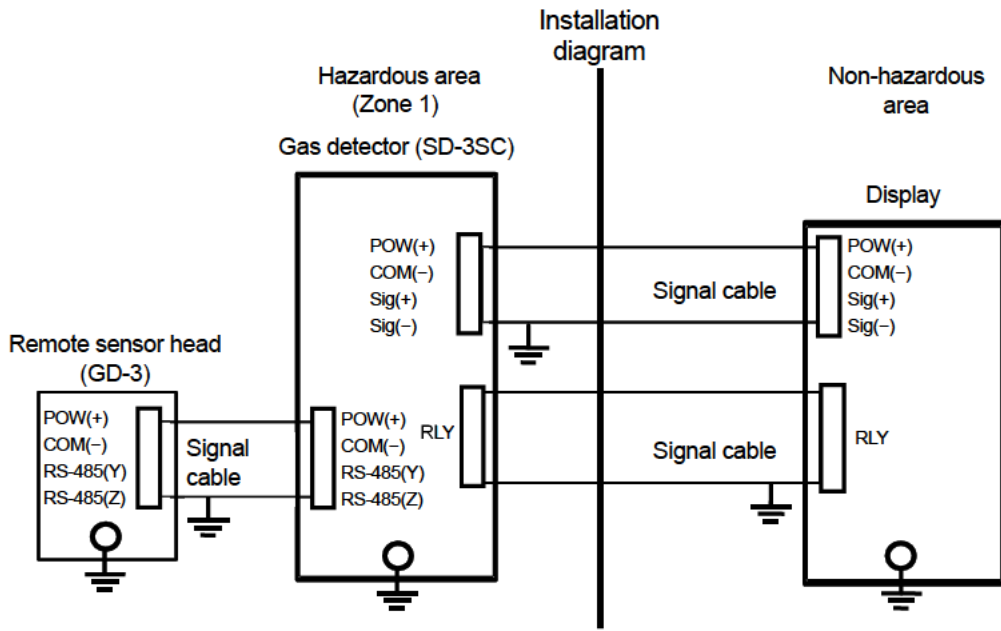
Installation diagram

Hazardous area (Zone 1)

Gas detector (SD-3SC)

Non-hazardous area

Display

POW(+)
COM(−)
Sig(+)
Sig(−)

Signal cable

POW(+)
COM(−)
Sig(+)
Sig(−)

Remote sensor head (GD-3)

POW(+)
COM(−)
RS-485(Y)
RS-485(Z)

Signal cable

POW(+)
COM(−)
RS-485(Y)
RS-485(Z)

RLY

Signal cable

RLY